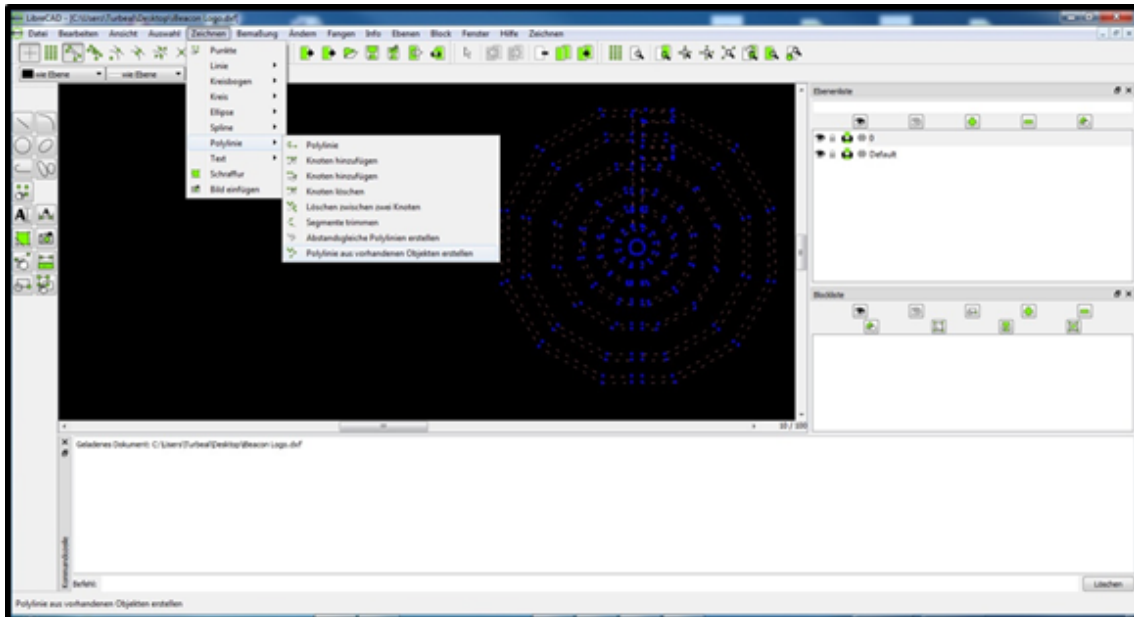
LibreCAD - [C:\Users\Turbeal\Desktop\Beacon Logo.dxf]

Datei Bearbeiten Ansicht Auswahl Zeichnen Bemaßung Ändern Fangen Info Ebenen Block Fenster Hilfe Zeichnen

wie Ebene
wie Ebene

Punkte
Linie
Kreisbogen
Kreis
Ellipse
Spline
Polylinie
Text
Schraffur
Bild einfügen

Polylinie
Knoten hinzufügen
Knoten hinzufügen
Knoten löschen
Löschen zwischen zwei Knoten
Segmente trimmen
Abstandsgleiche Polylinien erstellen
Polylinie aus vorhandenen Objekten erstellen

Ebenenliste
0
Default

Blockliste

10 / 100

Geladenes Dokument: C:\Users\Turbeal\Desktop\Beacon Logo.dxf

Kommandozeile
Befehl:
Löschen

Polylinie aus vorhandenen Objekten erstellen